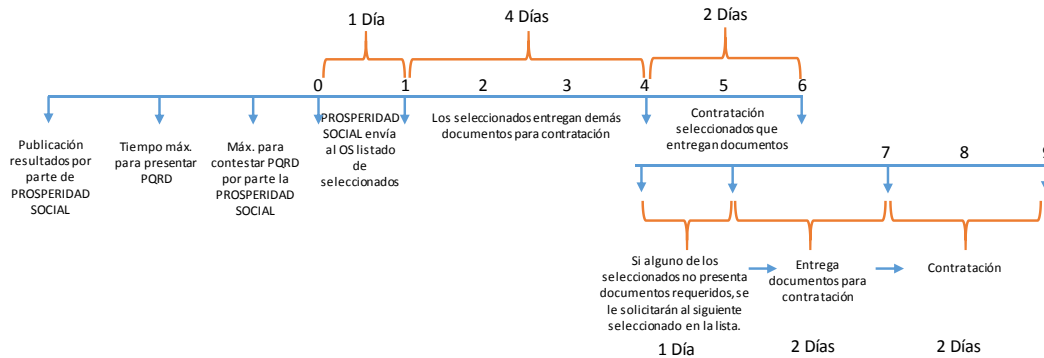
1 Día

4 Días

2 Días

0

1

2

3

4

5

6

Publicación resultados por parte de PROSPERIDAD SOCIAL

Tiempo máx. para presentar PQRD

Máx. para contestar PQRD por parte la PROSPERIDAD SOCIAL

PROSPERIDAD SOCIAL envía al OS listado de seleccionados

Los seleccionados entregan demás documentos para contratación

Contratación seleccionados que entregan documentos

7

8

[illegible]

Si alguno de los seleccionados no presenta documentos requeridos, se le solicitarán al siguiente seleccionado en la lista.

Entrega documentos para contratación

Contratación

1 Día

2 Días

2 Días